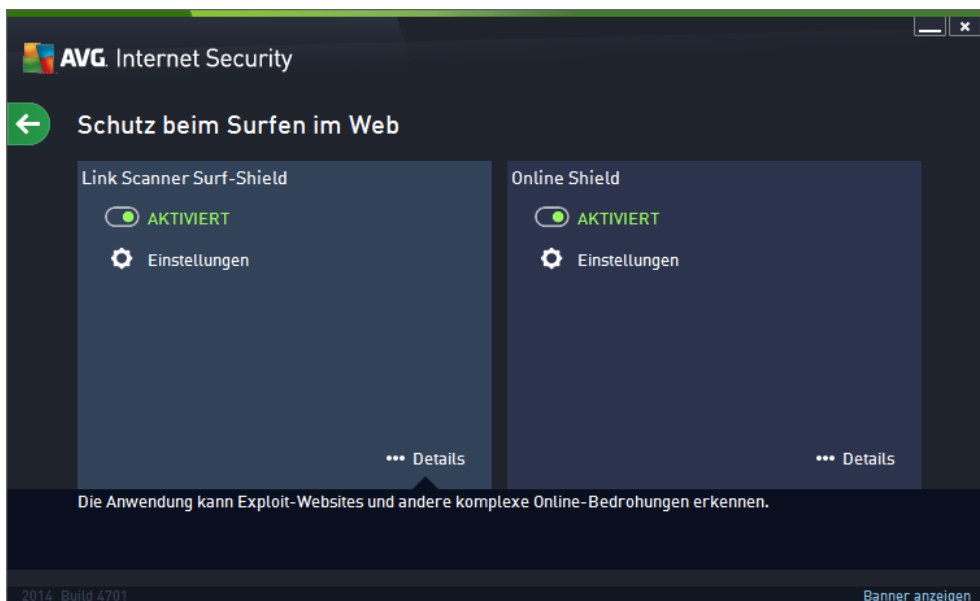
AVG. Internet Security

Schutz beim Surfen im Web

Link Scanner Surf-Shield

AKTIVIERT

Einstellungen

••• Details

Online Shield

AKTIVIERT

Einstellungen

••• Details

Die Anwendung kann Exploit-Websites und andere komplexe Online-Bedrohungen erkennen.

2014 Build 4701

Banner anzeigen